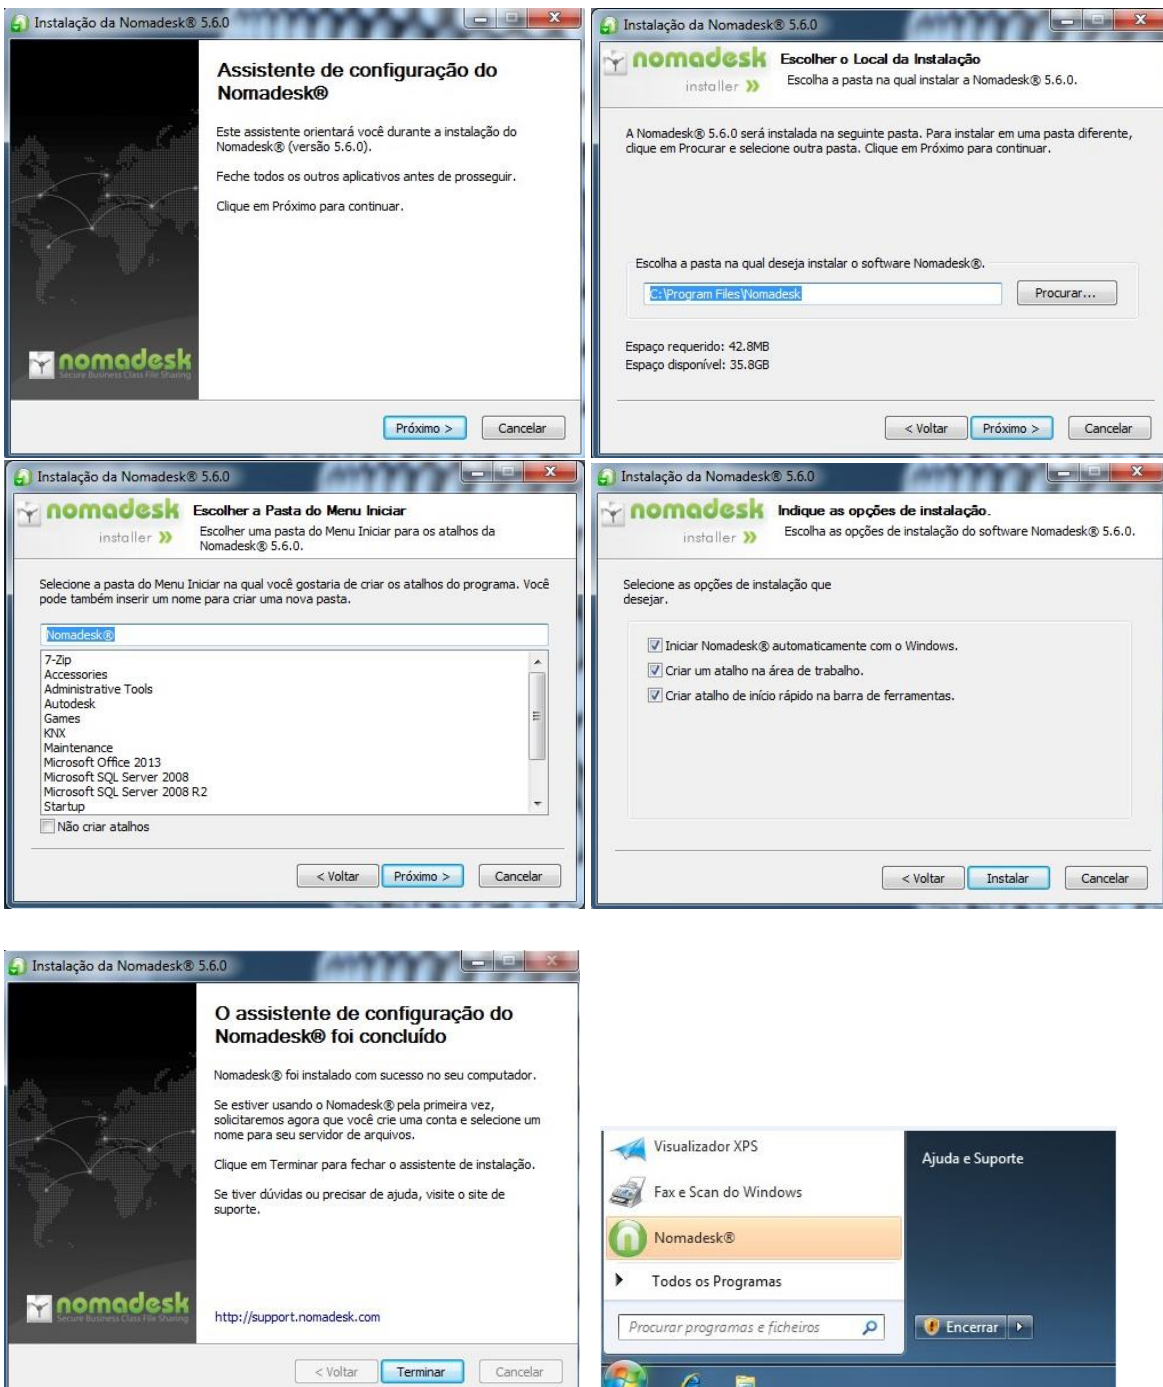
Instalação da Nomadesk® 5.6.0

Assistente de configuração do Nomadesk®

Este assistente orientará você durante a instalação do Nomadesk® (versão 5.6.0).

Feche todos os outros aplicativos antes de prosseguir.

Clique em Próximo para continuar.

nomadesk
Secure Business Class File Sharing

Próximo > Cancelar

Instalação da Nomadesk® 5.6.0

nomadesk installer

Escolher o Local da Instalação
Escolha a pasta na qual instalar a Nomadesk® 5.6.0.

A Nomadesk® 5.6.0 será instalada na seguinte pasta. Para instalar em uma pasta diferente, clique em Procurar e selecione outra pasta. Clique em Próximo para continuar.

Escolha a pasta na qual deseja instalar o software Nomadesk®.

C:\Program Files\Nomadesk

Procurar...

Espaço requerido: 42.8MB
Espaço disponível: 35.8GB

< Voltar Próximo > Cancelar

Instalação da Nomadesk® 5.6.0

nomadesk installer

Escolher a Pasta do Menu Iniciar
Escolher uma pasta do Menu Iniciar para os atalhos da Nomadesk® 5.6.0.

Selecione a pasta do Menu Iniciar na qual você gostaria de criar os atalhos do programa. Você pode também inserir um nome para criar uma nova pasta.

Nomadesk®

7-Zip
Accessories
Administrative Tools
Autodesk
Games
KNX
Maintenance
Microsoft Office 2013
Microsoft SQL Server 2008
Microsoft SQL Server 2008 R2
Startup

Não criar atalhos

< Voltar Próximo > Cancelar

Instalação da Nomadesk® 5.6.0

nomadesk installer

Indique as opções de instalação.
Escolha as opções de instalação do software Nomadesk® 5.6.0.

Selecione as opções de instalação que desejar.

Iniciar Nomadesk® automaticamente com o Windows.
Criar um atalho na área de trabalho.
Criar atalho de início rápido na barra de ferramentas.

< Voltar Instalar Cancelar

Instalação da Nomadesk® 5.6.0

O assistente de configuração do Nomadesk® foi concluído

Nomadesk® foi instalado com sucesso no seu computador.

Se estiver usando o Nomadesk® pela primeira vez, solicitaremos agora que você crie uma conta e selecione um nome para seu servidor de arquivos.

Clique em Terminar para fechar o assistente de instalação.

Se tiver dúvidas ou precisar de ajuda, visite o site de suporte.

nomadesk
Secure Business Class File Sharing

http://support.nomadesk.com

< Voltar Terminar Cancelar

Visualizador XPS
Fax e Scan do Windows
Nomadesk®
Todos os Programas
Procurar programas e ficheiros
Ajuda e Suporte
Encerrar